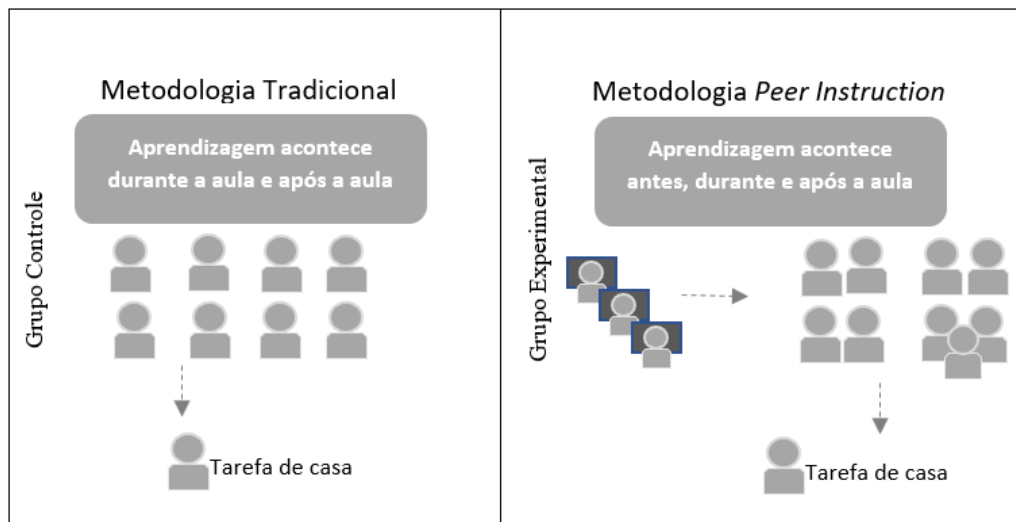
Metodologia Tradicional

Aprendizagem acontece durante a aula e após a aula

Grupo Controle

Tarefa de casa

Metodologia *Peer Instruction*

Aprendizagem acontece antes, durante e após a aula

Grupo Experimental

Tarefa de casa